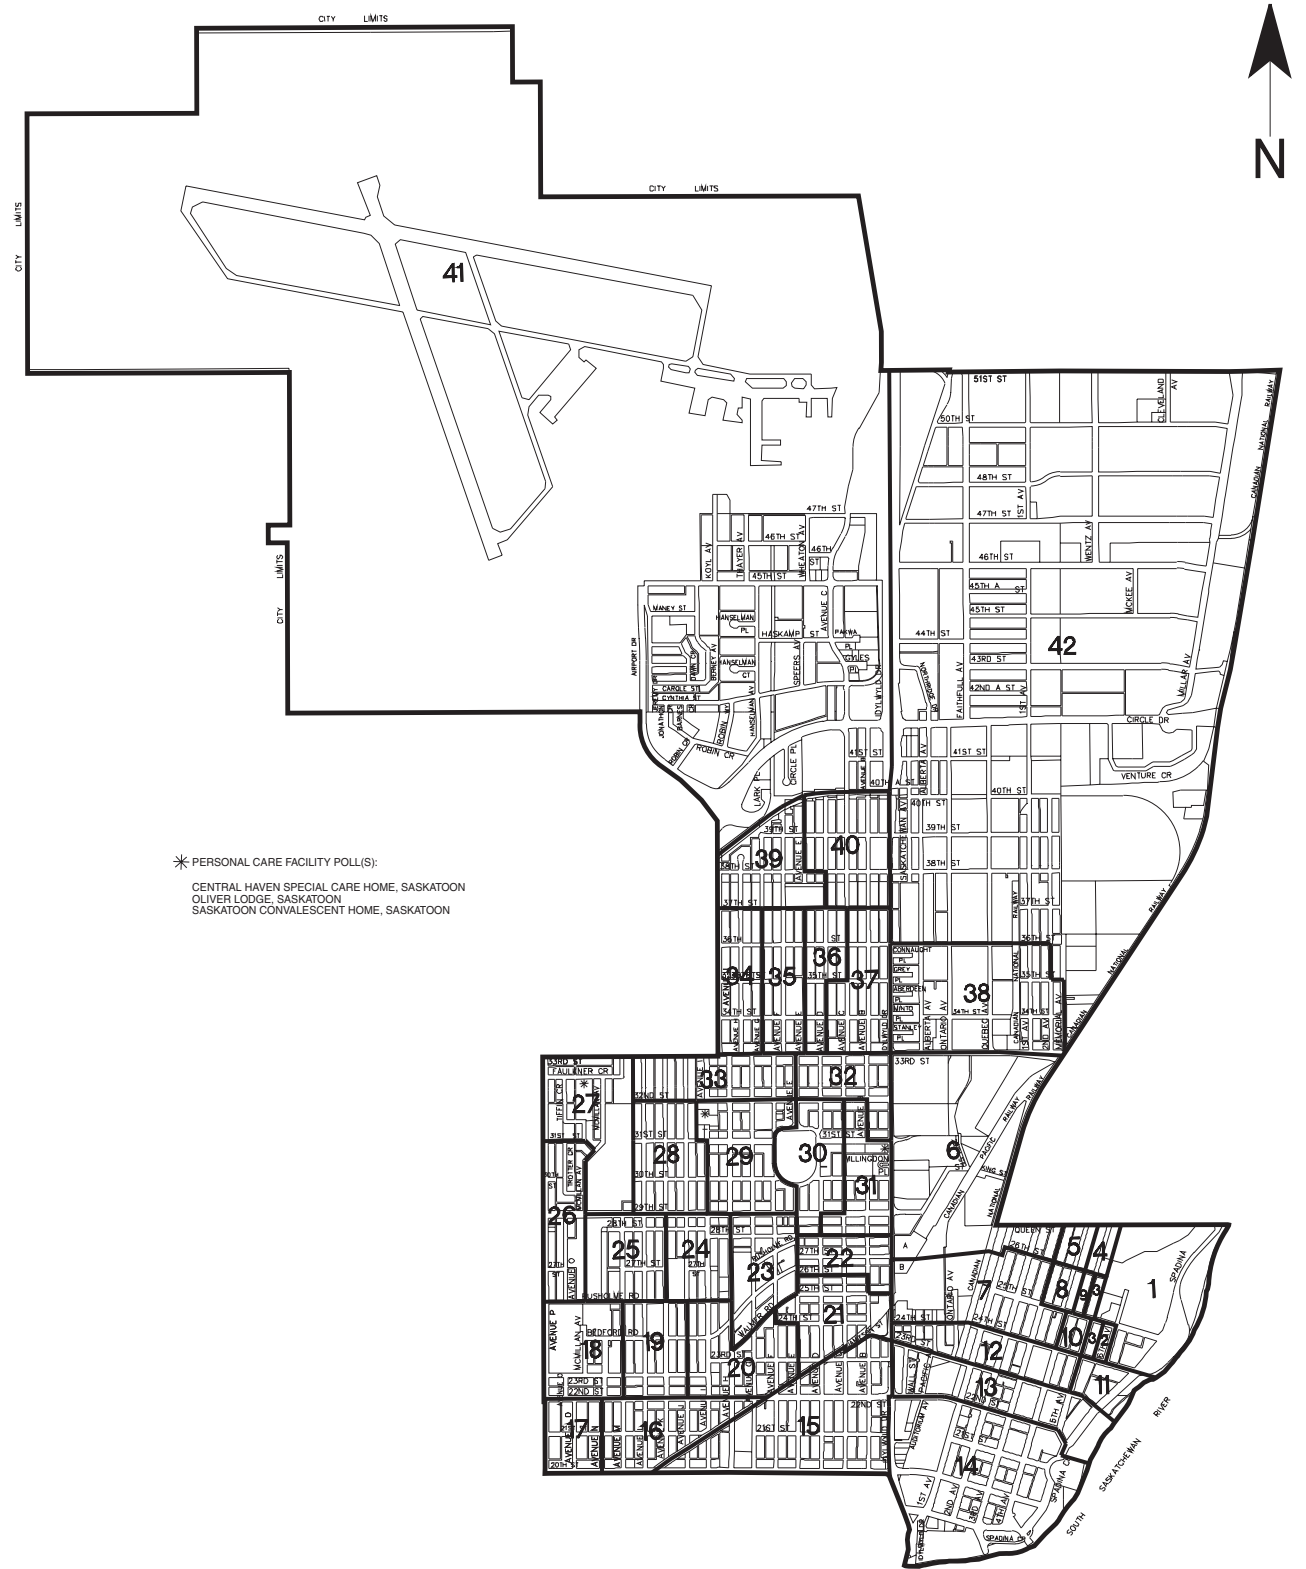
CITY LIMITS

N

CITY LIMITS

CITY LIMITS

41

CITY LIMITS

51ST ST
CLEVELAND AV
50TH ST
CANADIAN NATIONAL RAILWAY
48TH ST
47TH ST
1ST AV
47TH ST
46TH ST
WENTZ AV
46TH ST
KOYL AV
THAYER AV
WHEATON AV
46TH
45TH ST
45TH A ST
45TH ST
MCKEE AV
MANEY ST
HANSELMAN PL
HASKAMP ST
AVENUE C
44TH ST
42
HANSELMAN CT
SPEERS AV
43RD ST
AIRPORT DR
CARGILL ST
CYNTHIA ST
FAITHFULL AV
42ND A ST
MILLAR AV
HANSELMAN AV
ROBIN CR
CIRCLE DR
41ST ST
41ST ST
CIRCLE PL
VENTURE CR
40TH A ST
40TH ST
40TH ST
39TH ST
39TH ST
40
39
38TH ST
SASKATCHEWAN AV
37TH ST
37TH ST
RAILWAY

PERSONAL CARE FACILITY POLL(S):

CENTRAL HAVEN SPECIAL CARE HOME, SASKATOON
OLIVER LODGE, SASKATOON
SASKATOON CONVALESCENT HOME, SASKATOON

36TH ST
36TH ST
CONNAUGHT PL
36
34
35
37
38
35TH ST
GREY PL
ABERDEEN PL
MINTO PL
STANLEY PL
34TH ST
ALBERTA AV
ONTARIO AV
QUEBEC AV
CANADIAN NATIONAL RAILWAY
33RD ST
33RD ST
FAULKNER CR
33
32
27
32ND ST
31ST ST
31ST ST
31ST ST
28
29
30
30TH ST
MILLINGDON
6
CANADIAN PACIFIC RAILWAY
KING ST
31
29TH ST
26
28TH ST
28TH ST
25
24
27TH ST
27TH ST
QUEEN ST
5
4
22
23
26TH ST
1
SPADINA
25TH ST
RUSHOLME RD
7
8
9
3
AVENUE P
BEDFORD RD
21
24TH ST
MCMILLAN AV
18
19
23RD ST
10
2
12
20
23RD ST
22ND ST
13
11
17
16
15
20TH ST
21ST ST
20TH ST
14
1ST AV
2ND AV
SPADINA CR
SOUTH SASKATCHEWAN RIVER
SPADINA CR